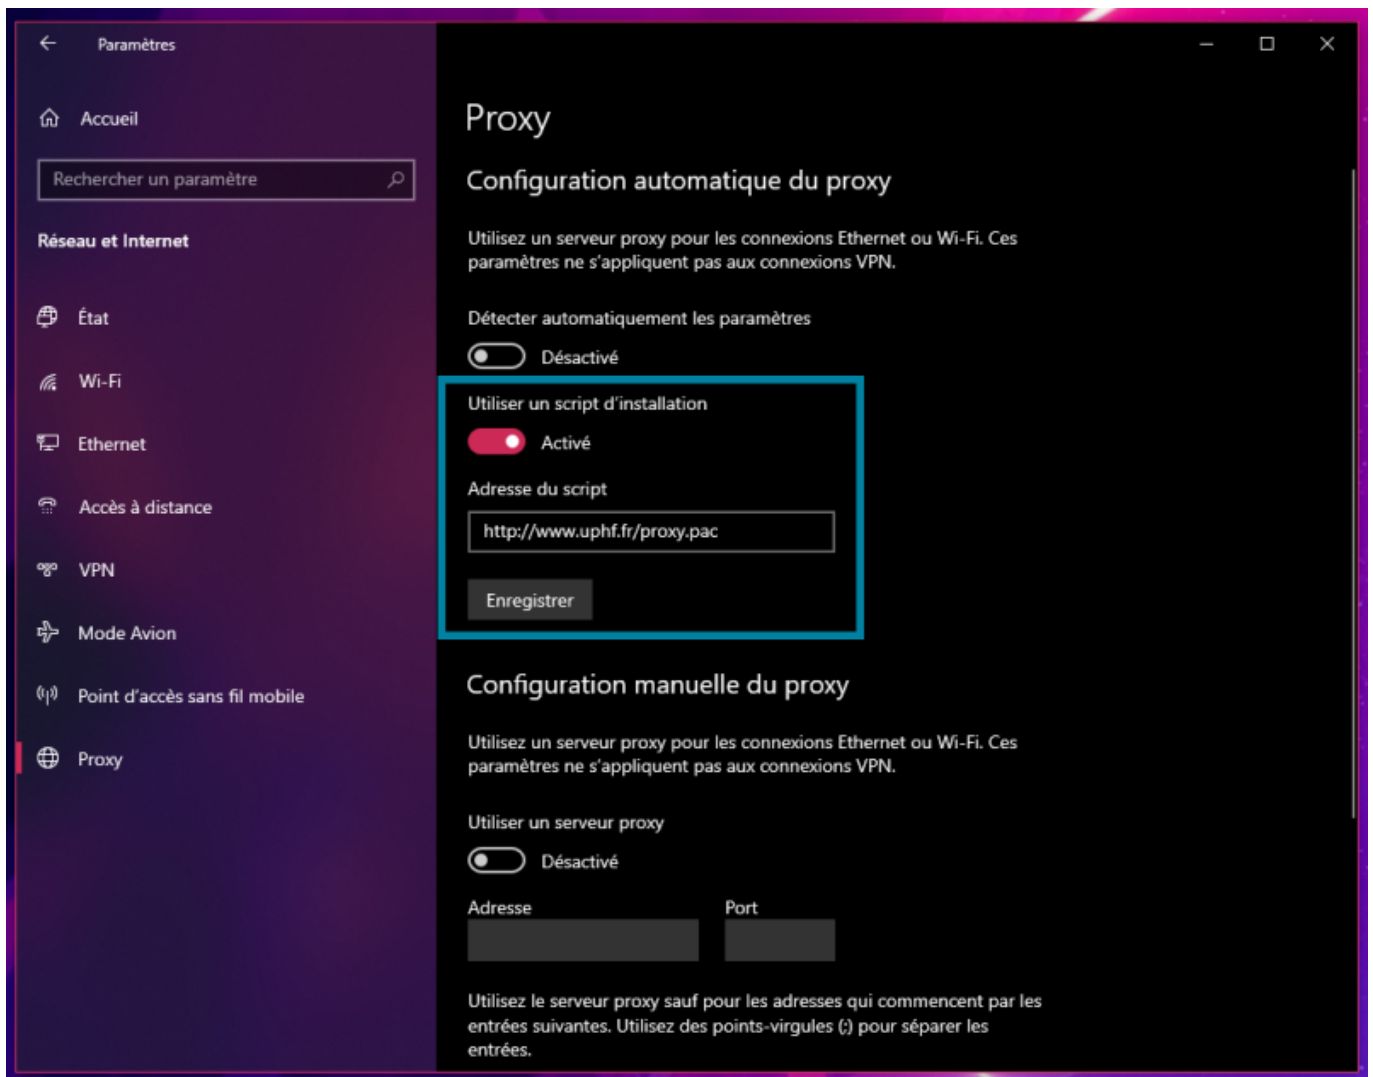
Paramètres

Accueil

Rechercher un paramètre

Réseau et Internet

État

Wi-Fi

Ethernet

Accès à distance

VPN

Mode Avion

Point d'accès sans fil mobile

Proxy

Proxy

Configuration automatique du proxy

Utilisez un serveur proxy pour les connexions Ethernet ou Wi-Fi. Ces paramètres ne s'appliquent pas aux connexions VPN.

Détecter automatiquement les paramètres

Désactivé

Utiliser un script d'installation

Activé

Adresse du script

http://www.uphf.fr/proxy.pac

Enregistrer

Configuration manuelle du proxy

Utilisez un serveur proxy pour les connexions Ethernet ou Wi-Fi. Ces paramètres ne s'appliquent pas aux connexions VPN.

Utiliser un serveur proxy

Désactivé

Adresse

Port

Utilisez le serveur proxy sauf pour les adresses qui commencent par les entrées suivantes. Utilisez des points-virgules (;) pour séparer les entrées.